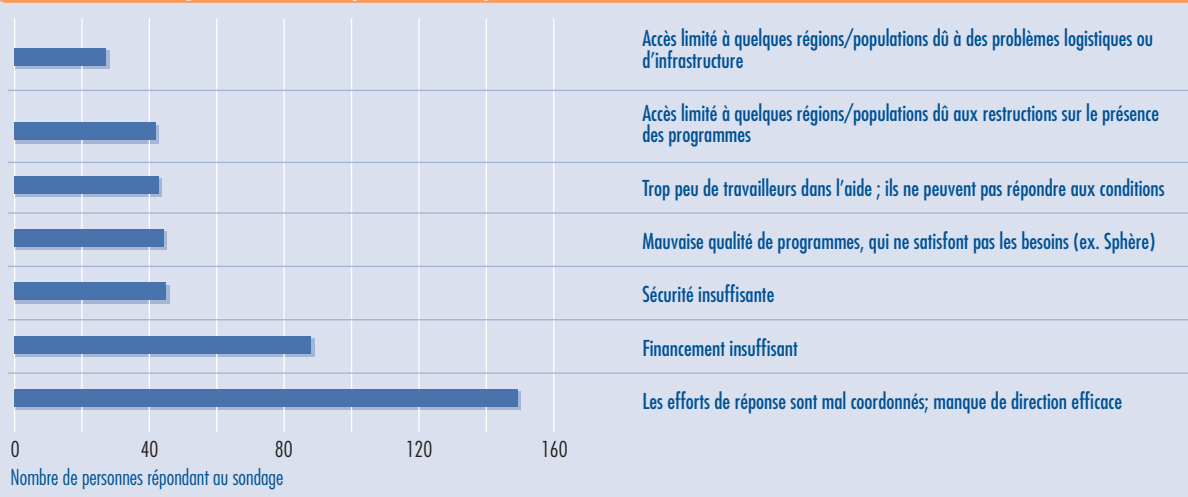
Accès limité à quelques régions/populations dû à des problèmes logistiques ou d'infrastructure

Accès limité à quelques régions/populations dû aux restructions sur le présence des programmes

Trop peu de travailleurs dans l'aide ; ils ne peuvent pas répondre aux conditions

Mauvaise qualité de programmes, qui ne satisfont pas les besoins (ex. Sphère)

Sécurité insuffisante

Financement insuffisant

Les efforts de réponse sont mal coordonnés; manque de direction efficace

0
40
80
120
160

Nombre de personnes répondant au sondage